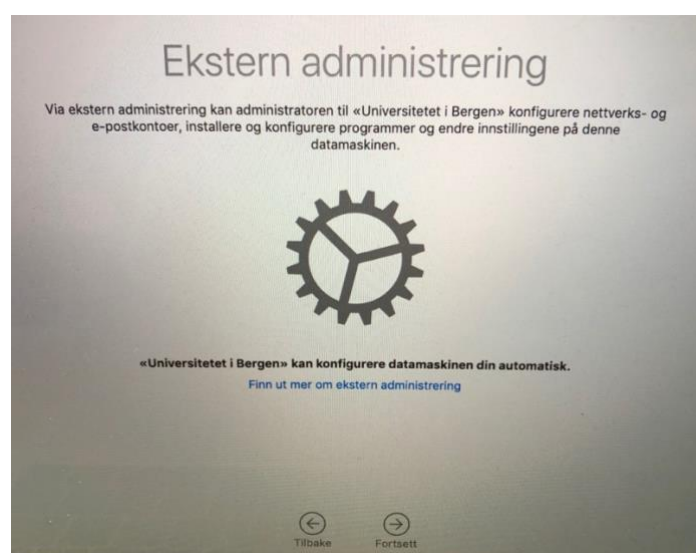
Ekstern administrering

Via ekstern administrering kan administratoren til «Universitetet i Bergen» konfigurere nettverks- og e-postkontoer, installere og konfigurere programmer og endre innstillingene på denne datamaskinen.

«Universitetet i Bergen» kan konfigurere datamaskinen din automatisk.

Finn ut mer om ekstern administrering

Tilbake

Fortsett